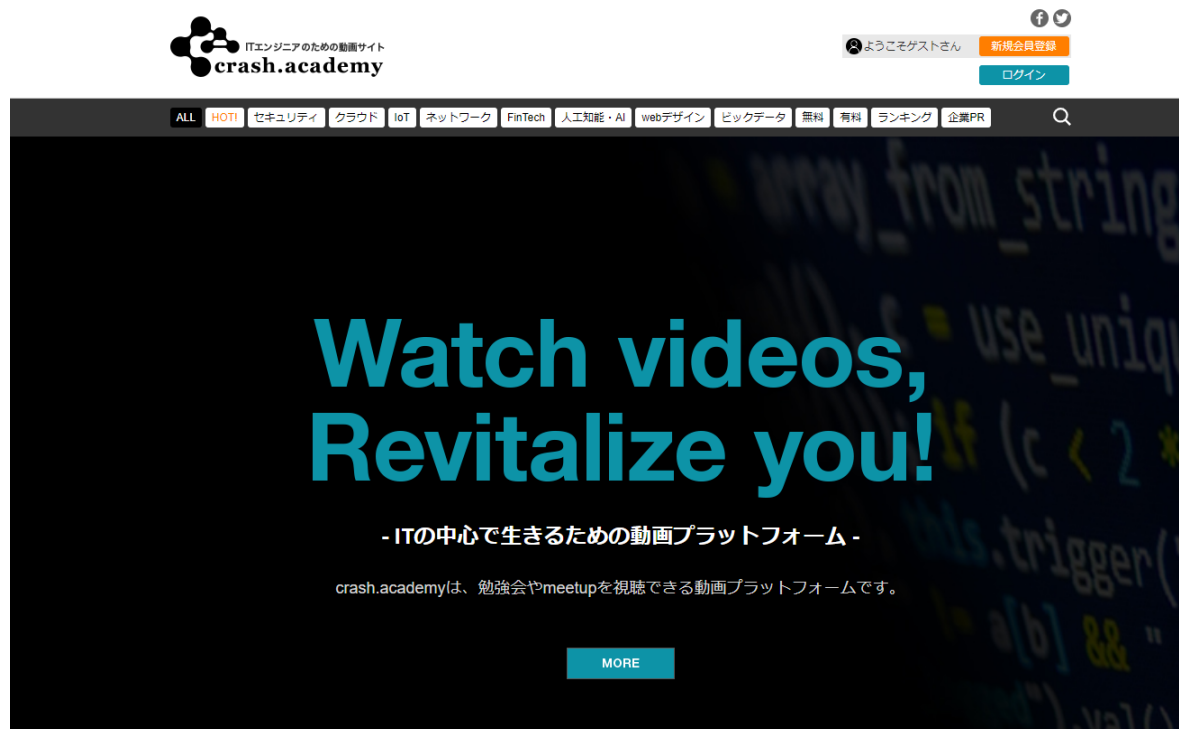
ITエンジニアのための動画サイト
crash.academy

ようこそゲストさん
新規会員登録
ログイン

ALL HOT! セキュリティ クラウド IoT ネットワーク FinTech 人工知能・AI webデザイン ビッグデータ 無料 有料 ランキング 企業PR

Watch videos, Revitalize you!

- ITの中心で生きるための動画プラットフォーム -

crash.academyは、勉強会やmeetupを視聴できる動画プラットフォームです。

MORE